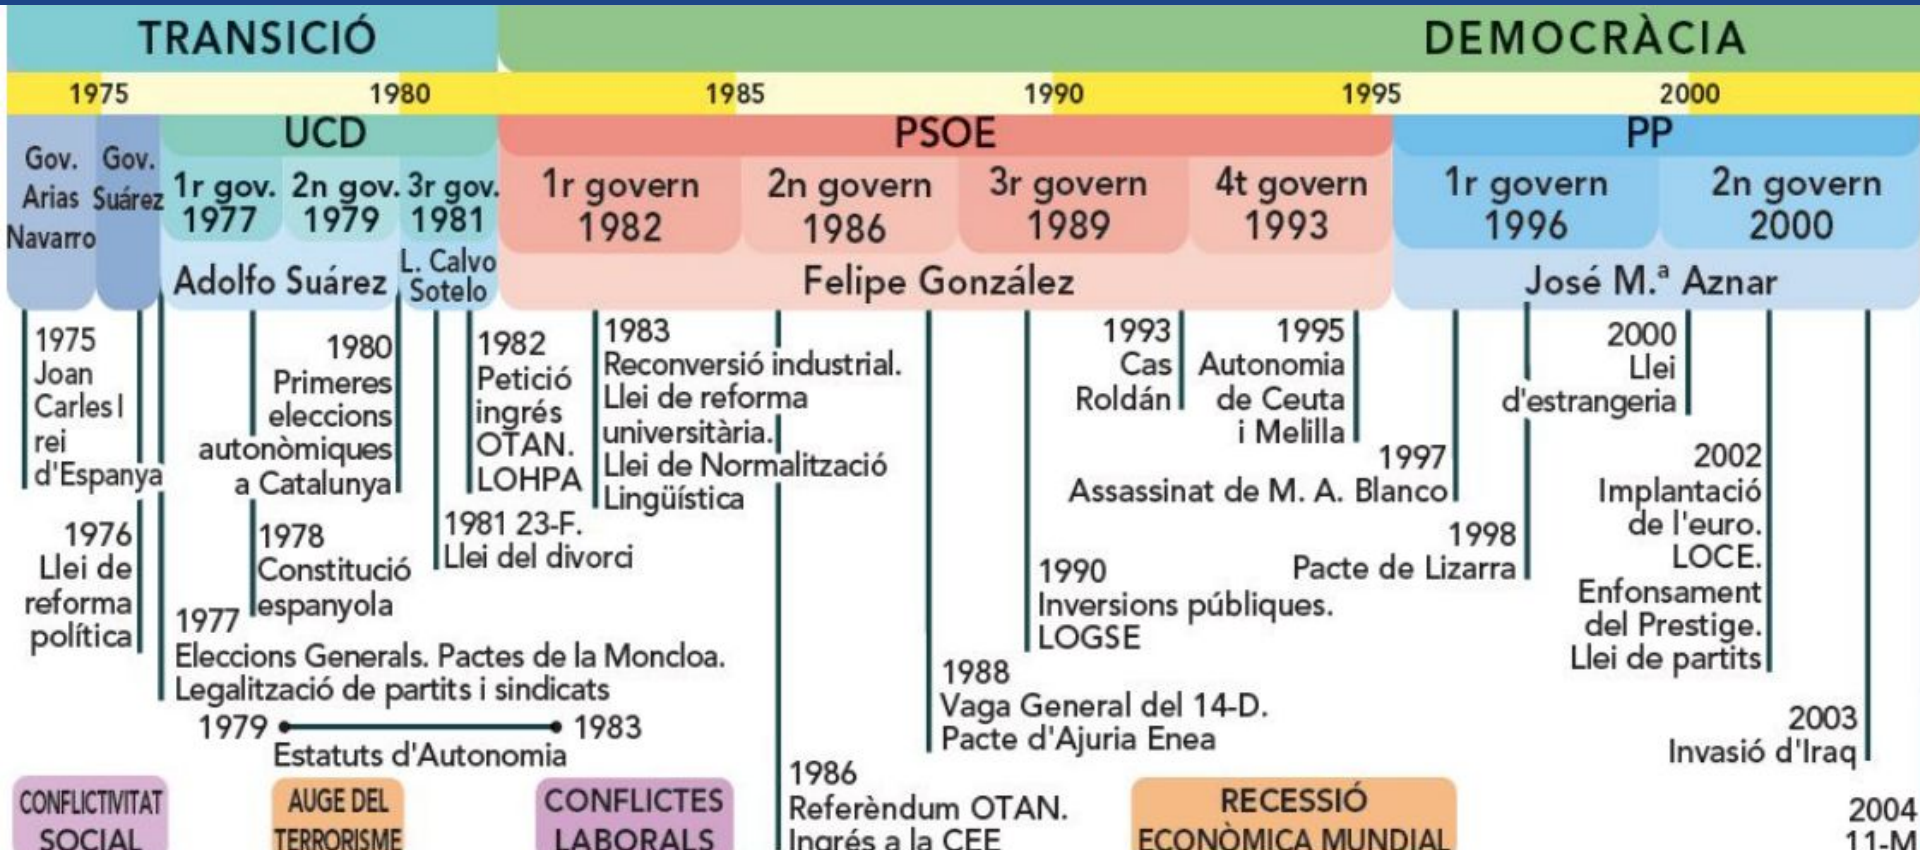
TRANSICIÓ

DEMOCRÀCIA

1975 1980 1985 1990 1995 2000

UCD

PSOE

PP

Gov. Arias Navarro

Gov. Suárez

1r gov. 1977

2n gov. 1979

3r gov. 1981

1r govern 1982

2n govern 1986

3r govern 1989

4t govern 1993

1r govern 1996

2n govern 2000

Adolfo Suárez

L. Calvo Sotelo

Felipe González

José M.ª Aznar

1975 Joan Carles I rei d'Espanya

1976 Llei de reforma política

1980 Primeres eleccions autonòmiques a Catalunya

1978 Constitució espanyola

1977 Eleccions Generals. Pactes de la Moncloa. Legalització de partits i sindicats

1979 1983 Estatuts d'Autonomia

1982 Petició ingrés OTAN. LOHPA

1981 23-F. Llei del divorci

1983 Reconversió industrial. Llei de reforma universitària. Llei de Normalització Lingüística

1986 Referèndum OTAN. Ingrés a la CEE

1988 Vaga General del 14-D. Pacte d'Ajuria Enea

1990 Inversions públiques. LOGSE

1993 Cas Roldán

1995 Autonomia de Ceuta i Melilla

1997 Assassinat de M. A. Blanco

1998 Pacte de Lizarra

2000 Llei d'estrangeria

2002 Implantació de l'euro. LOCE. Enfonsament del Prestige. Llei de partits

2003 Invasió d'Iraq

2004 11-M

CONFLICTIVITAT SOCIAL

AUGE DEL TERRORISME

CONFLICTES LABORALS

RECESSIÓ ECONÒMICA MUNDIAL